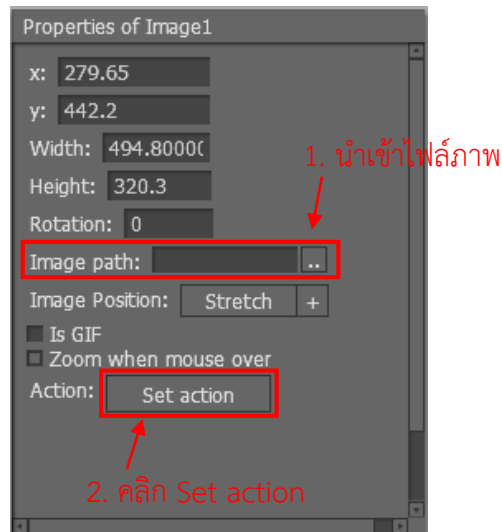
Properties of Image1

x: 279.65

y: 442.2

Width: 494.80000

1. นำเข้าไฟล์ภาพ

Height: 320.3

Rotation: 0

Image path: ..

Image Position: Stretch +

Is GIF

Zoom when mouse over

Action: Set action

2. คลิก Set action